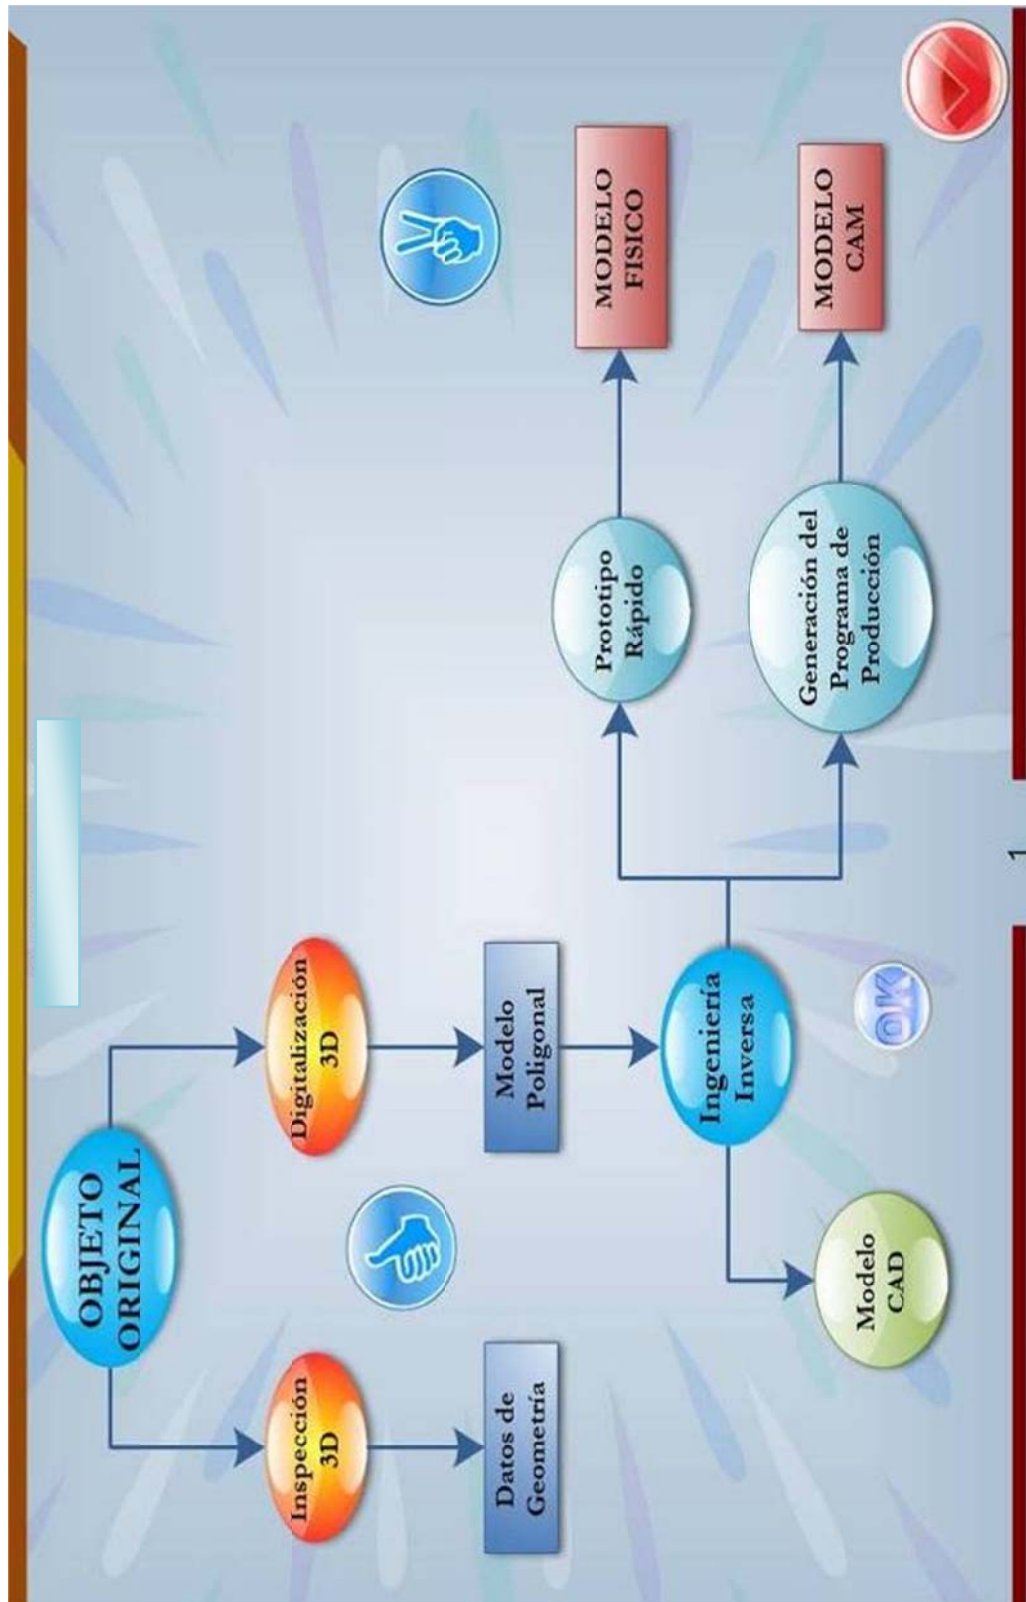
OBJETO ORIGINAL

Inspección 3D

Digitalización 3D

Datos de Geometría

Modelo Poligonal

Ingeniería Inversa

Modelo CAD

Prototipo Rápido

Generación del Programa de Producción

MODELO FISICO

MODELO CAM

OK

1